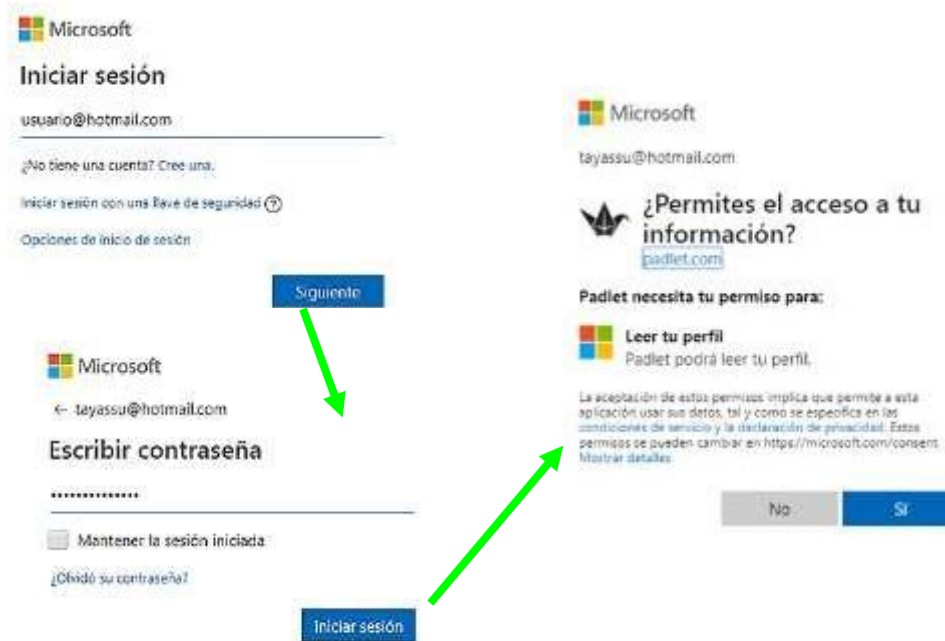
Microsoft

Iniciar sesión

usuario@hotmail.com

¿No tiene una cuenta? Cree una.

Iniciar sesión con una llave de seguridad ?

Opciones de inicio de sesión

Siguiente

Microsoft

← tayassu@hotmail.com

Escribir contraseña

••••••••••••••

Mantener la sesión iniciada

¿Olvidó su contraseña?

Iniciar sesión

Microsoft

tayassu@hotmail.com

¿Permites el acceso a tu información?

padlet.com

Padlet necesita tu permiso para:

Leer tu perfil

Padlet podrá leer tu perfil.

La aceptación de estos permisos implica que permite a esta aplicación usar sus datos, tal y como se especifica en las condiciones de servicio y la declaración de privacidad. Estos permisos se pueden cambiar en https://microsoft.com/consent. Mostrar detalles.

No

Sí